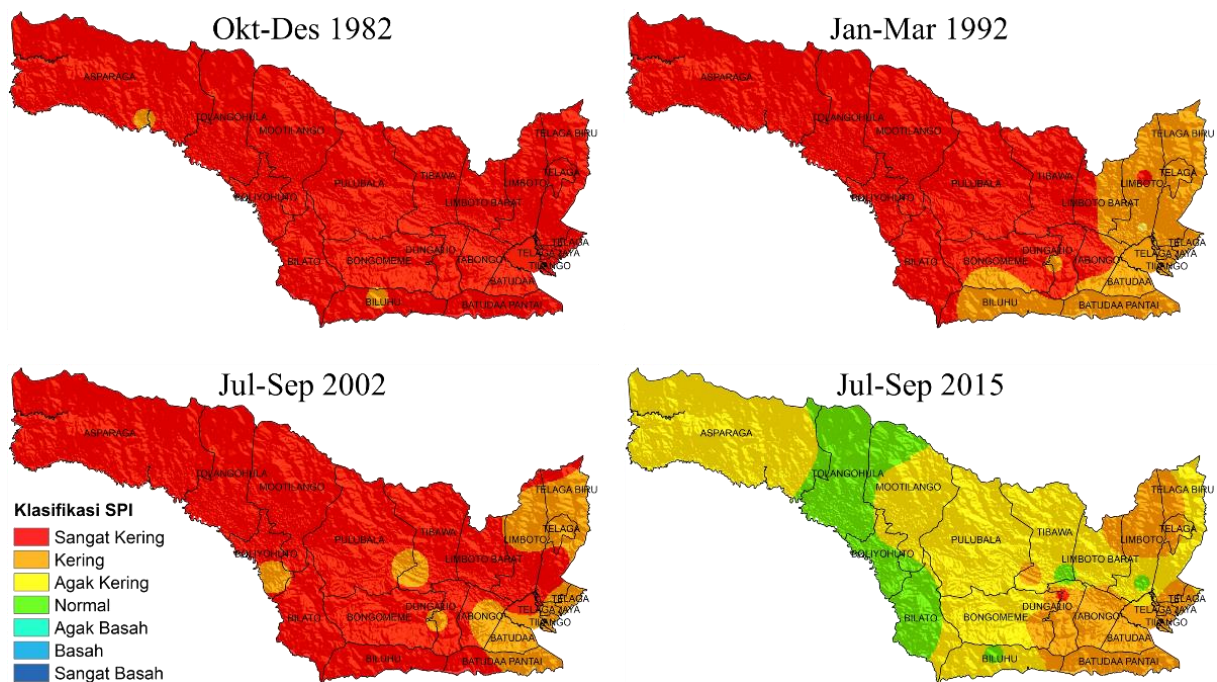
Okt-Des 1982

ASPARAGA
TOLANGOHULA
MOOTILANGO
TELAGA BIRU
TELAGA
LIMBOTO
TIBAWA
PULUBALA
BOLIYOHUTO
LIMBOTO BARAT
DUNGALIO
TELAGA
BILATO
BONGOMEME
TABONGO
TELAGA JAYA
BATUDAA
TILANGO
BILUHU
BATUDAA PANTAI

Jan-Mar 1992

ASPARAGA
TOLANGOHULA
MOOTILANGO
TELAGA BIRU
TELAGA
LIMBOTO
TIBAWA
PULUBALA
BOLIYOHUTO
LIMBOTO BARAT
DUNGALIO
TELAGA
BILATO
BONGOMEME
TABONGO
TELAGA JAYA
BATUDAA
TILANGO
BILUHU
BATUDAA PANTAI

Jul-Sep 2002

ASPARAGA
TOLANGOHULA
MOOTILANGO
TELAGA BIRU
TELAGA
LIMBOTO
TIBAWA
PULUBALA
BOLIYOHUTO
LIMBOTO BARAT
DUNGALIO
TELAGA
BILATO
BONGOMEME
TABONGO
TELAGA JAYA
BATUDAA
TILANGO
BILUHU
BATUDAA PANTAI

Klasifikasi SPI
Sangat Kering
Kering
Agak Kering
Normal
Agak Basah
Basah
Sangat Basah

Jul-Sep 2015

ASPARAGA
TOLANGOHULA
MOOTILANGO
TELAGA BIRU
TELAGA
LIMBOTO
TIBAWA
PULUBALA
BOLIYOHUTO
LIMBOTO BARAT
DUNGALIO
TELAGA
BILATO
BONGOMEME
TABONGO
TELAGA JAYA
BATUDAA
TILANGO
BILUHU
BATUDAA PANTAI